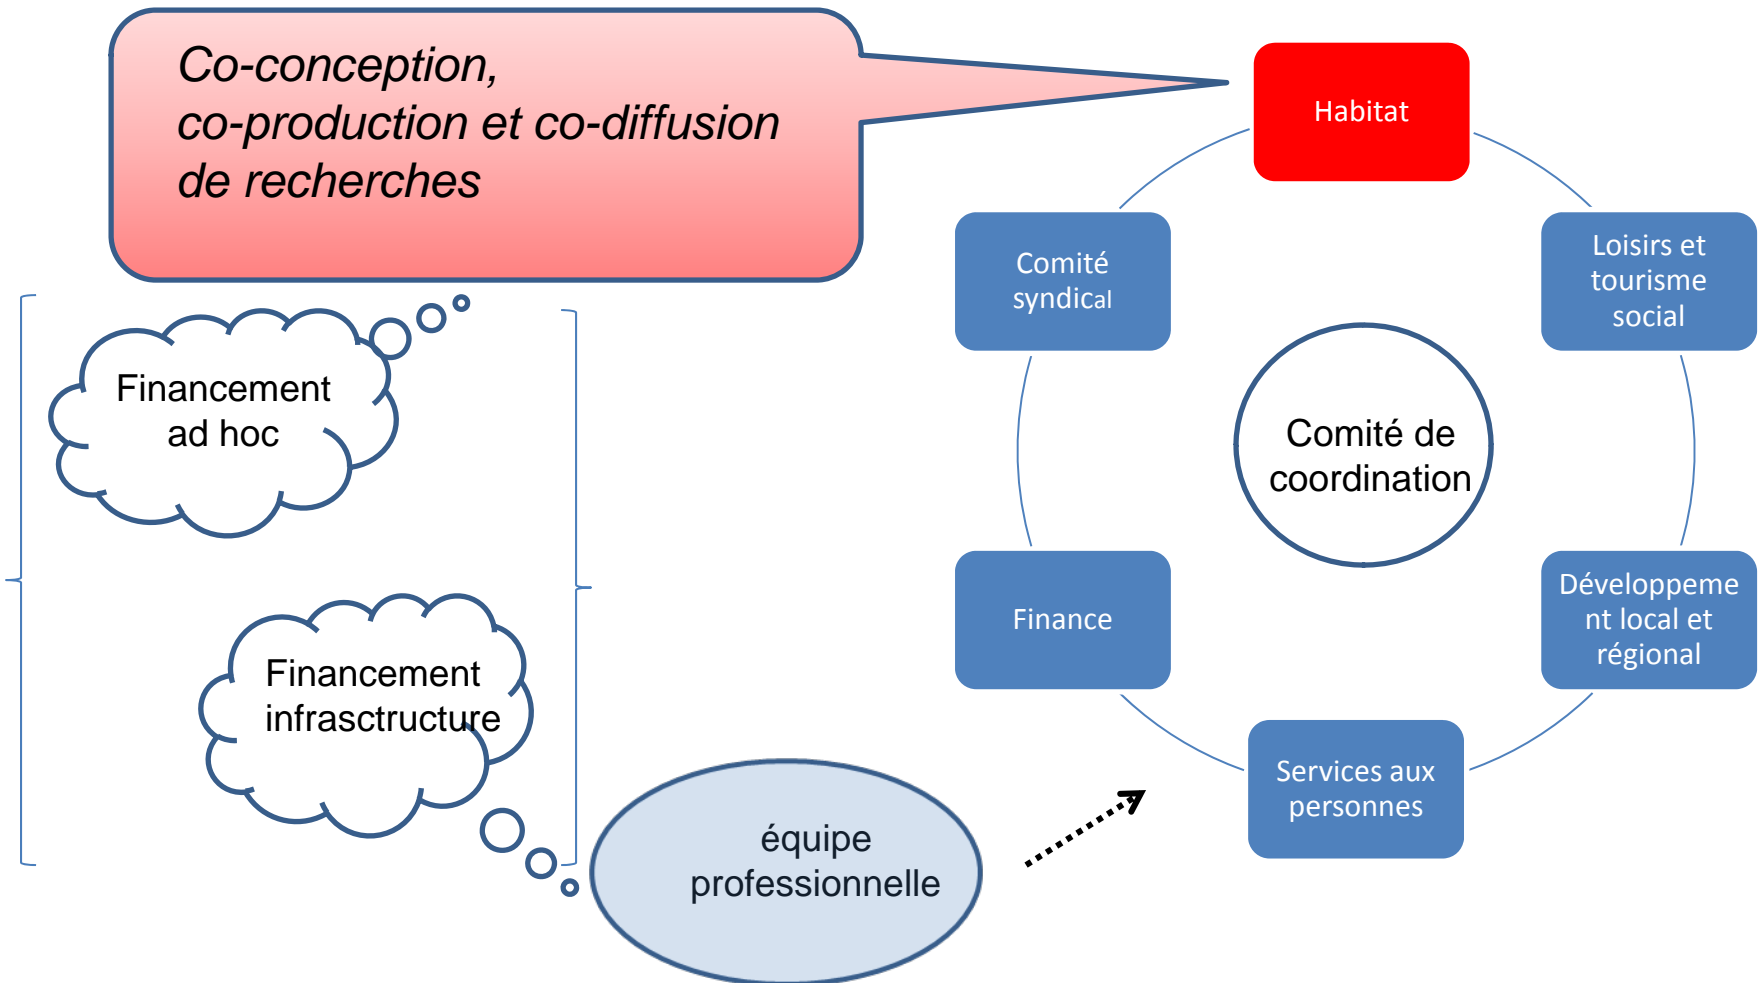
Co-conception, co-production et co-diffusion de recherches

Habitat

Loisirs et tourisme social

Développement local et régional

Services aux personnes

Finance

Comité syndical

Comité de coordination

Financement ad hoc

Financement infrasctructure

équipe professionnelle